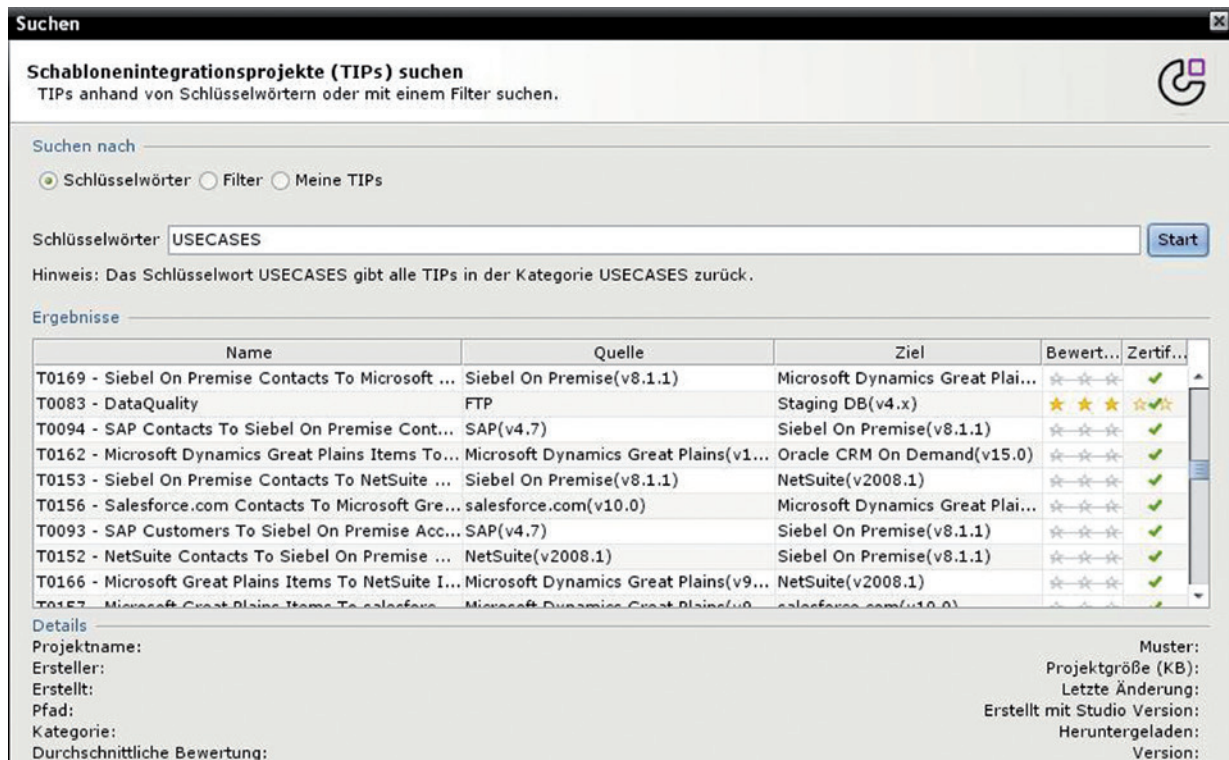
Suchen

Schablonenintegrationsprojekte (TIPs) suchen
TIPs anhand von Schlüsselwörtern oder mit einem Filter suchen.

Suchen nach

Schlüsselwörter Filter Meine TIPs

Schlüsselwörter USECASES Start

Hinweis: Das Schlüsselwort USECASES gibt alle TIPs in der Kategorie USECASES zurück.

Ergebnisse

| Name | Quelle | Ziel | Bewert... | Zertif... |
|---|---|---|---|---|
| T0169 - Siebel On Premise Contacts To Microsoft ... | Siebel On Premise(v8.1.1) | Microsoft Dynamics Great Plai... | | |
| T0083 - DataQuality | FTP | Staging DB(v4.x) | | |
| T0094 - SAP Contacts To Siebel On Premise Cont... | SAP(v4.7) | Siebel On Premise(v8.1.1) | | |
| T0162 - Microsoft Dynamics Great Plains Items To... | Microsoft Dynamics Great Plains(v1... | Oracle CRM On Demand(v15.0) | | |
| T0153 - Siebel On Premise Contacts To NetSuite ... | Siebel On Premise(v8.1.1) | NetSuite(v2008.1) | | |
| T0156 - Salesforce.com Contacts To Microsoft Gre... | salesforce.com(v10.0) | Microsoft Dynamics Great Plai... | | |
| T0093 - SAP Customers To Siebel On Premise Acc... | SAP(v4.7) | Siebel On Premise(v8.1.1) | | |
| T0152 - NetSuite Contacts To Siebel On Premise ... | NetSuite(v2008.1) | Siebel On Premise(v8.1.1) | | |
| T0166 - Microsoft Great Plains Items To NetSuite I... | Microsoft Dynamics Great Plains(v9... | NetSuite(v2008.1) | | |
| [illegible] | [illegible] | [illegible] | | |

Details
Projektname:
Ersteller:
Erstellt:
Pfad:
Kategorie:
Durchschnittliche Bewertung:

Muster:
Projektgröße (KB):
Letzte Änderung:
Erstellt mit Studio Version:
Heruntergeladen:
Version: